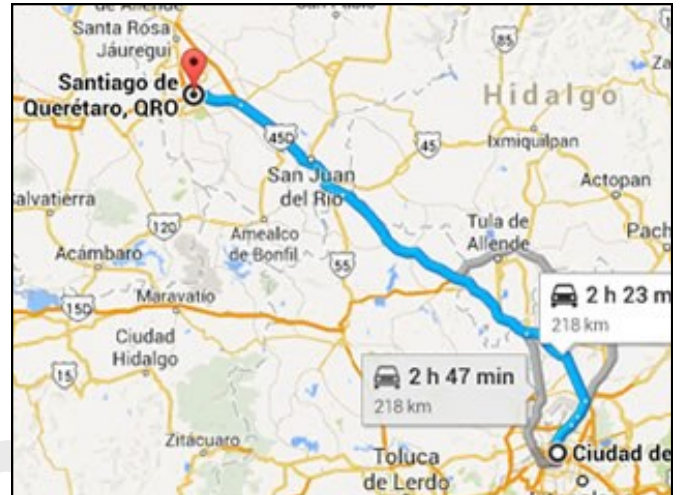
Santa Rosa Jáuregui
Santiago de Querétaro, QRO
85
Hidalgo
Za
450
45
Ixmiquilpan
San Juan del Río
Actopan
alvatierra
120
Amealco de Bonfil
Tula de Allende
Pach
Acámbaro
55
2 h 23 m
218 km
Maravatío
150
Ciudad Hidalgo
15
2 h 47 min
218 km
Zitácuaro
Toluca de Lerdo
Ciudad de